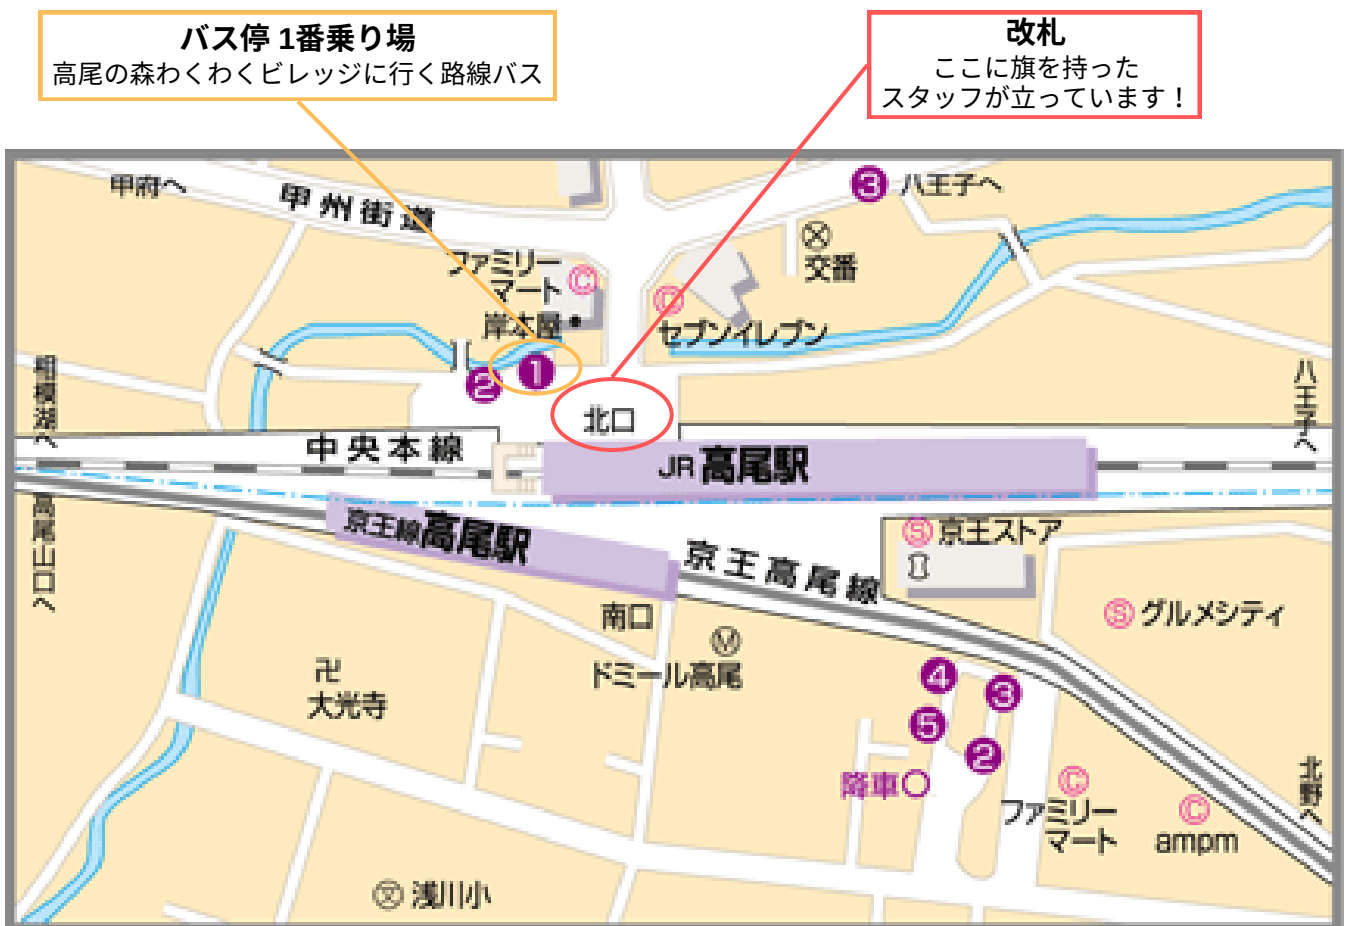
バス停 1番乗り場
高尾の森わくわくビレッジに行く路線バス

改札
ここに旗を持った
スタッフが立っています！

甲府へ
甲州街道
ファミリーマート
岸本屋
③ 八王子へ
交番
セブンイレブン
相模湖へ
②
①
北口
八王子へ
中央本線
JR高尾駅
高尾山口へ
京王線高尾駅
京王高尾線
京王ストア
グルメシティ
南口
ドミール高尾
卍
大光寺
④
③
⑤
②
降車
ファミリーマート
ampm
北野へ
浅川小